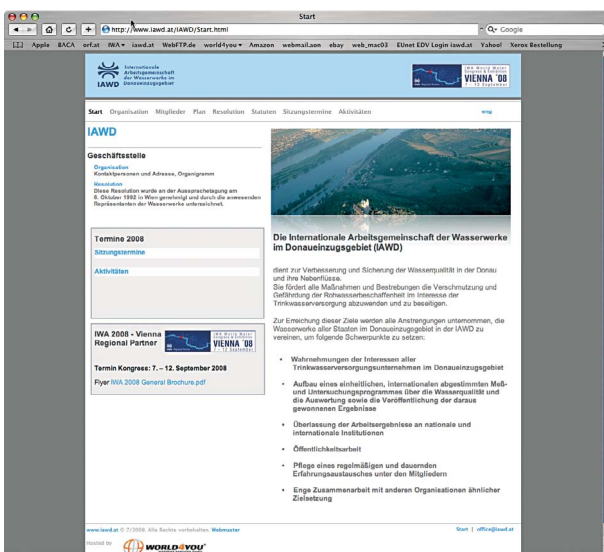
Start

http://www.iawd.at/IAWD/Start.html

Q• Google

Apple BACA orf.at IWA ▾ iawd.at WebFTP.de world4you ▾ Amazon webmail.aon ebay web_mac03 EUnet EDV Login iawd.at Yahoo! Xerox Bestellung

IAWD Internationale Arbeitsgemeinschaft der Wasserwerke im Donaueinzugsgebiet

IWA World Water Congress VIENNA '08 7 - 12 September

Start Organisation Mitglieder Plan Resolution Statuten Sitzungstermine Aktivitäten

engl.

IAWD

Geschäftsstelle

Organisation
Kontaktpersonen und Adresse, Organigramm

Resolution
Diese Resolution wurde an der Aussprachetagung am 6. Oktober 1992 in Wien genehmigt und durch die anwesenden Repräsentanten der Wasserwerke unterzeichnet.

Termine 2008

Sitzungstermine

Aktivitäten

IWA 2008 - Vienna Regional Partner

IWA World Water Congress VIENNA '08 7 - 12 September

Termin Kongress: 7. – 12. September 2008

Flyer IWA 2008 General Brochure.pdf

Die Internationale Arbeitsgemeinschaft der Wasserwerke im Donaueinzugsgebiet (IAWD)

dient zur Verbesserung und Sicherung der Wasserqualität in der Donau und ihre Nebenflüsse.
Sie fördert alle Maßnahmen und Bestrebungen die Verschmutzung und Gefährdung der Rohwasserbeschaffenheit im Interesse der Trinkwasserversorgung abzuwenden und zu beseitigen.

Zur Erreichung dieser Ziele werden alle Anstrengungen unternommen, die Wasserwerke aller Staaten im Donaueinzugsgebiet in der IAWD zu vereinen, um folgende Schwerpunkte zu setzen:

• Wahrnehmungen der Interessen aller Trinkwasserversorgungsunternehmen im Donaueinzugsgebiet

• Aufbau eines einheitlichen, internationalen abgestimmten Meß- und Untersuchungsprogrammes über die Wasserqualität und die Auswertung sowie die Veröffentlichung der daraus gewonnenen Ergebnisse

• Überlassung der Arbeitsergebnisse an nationale und internationale Institutionen

• Öffentlichkeitsarbeit

• Pflege eines regelmäßigen und dauernden Erfahrungsaustausches unter den Mitgliedern

• Enge Zusammenarbeit mit anderen Organisationen ähnlicher Zielsetzung

www.iawd.at © 7/2008. Alle Rechte vorbehalten. Webmaster

Start | office@iawd.at

Hosted by WORLD4YOU